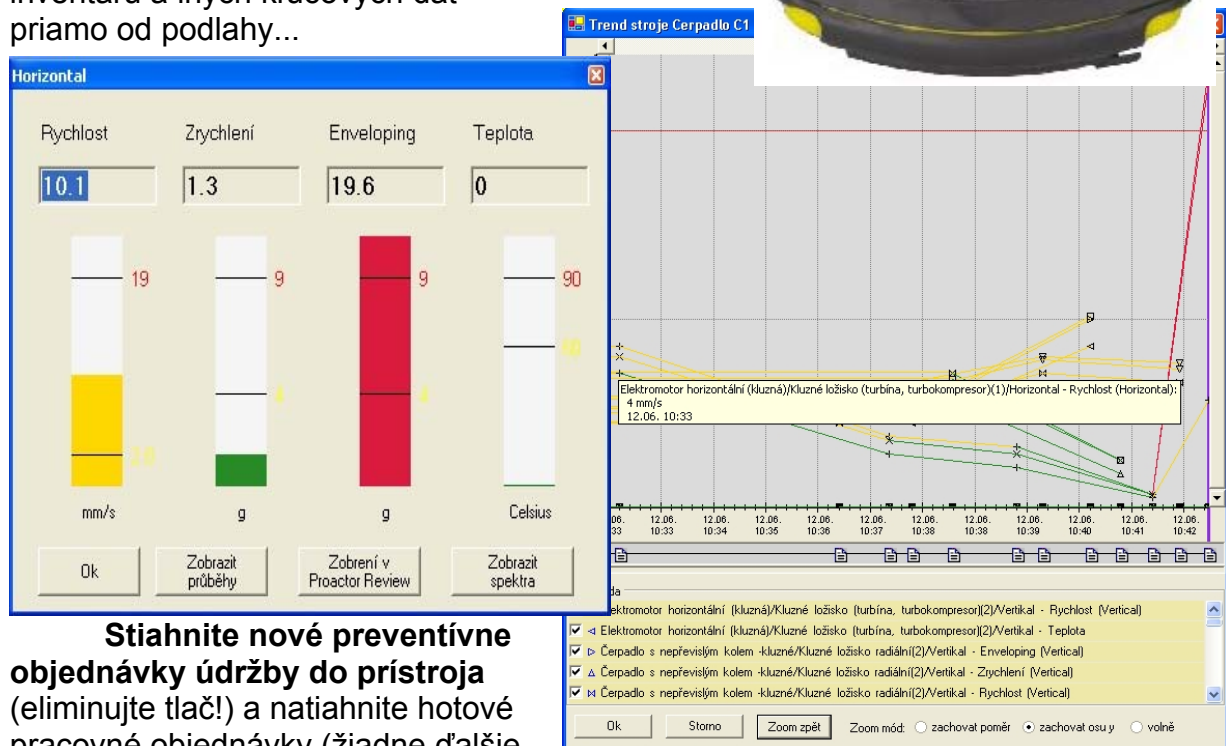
priamo od podlahy...

Horizontal

| Rychlost | Zrychlení | Enveloping | Teplota |
|---|---|---|---|
| 10.1 | 1.3 | 19.6 | 0 |

19
9
9
90
mm/s
g
g
Celsius

Ok
Zobrazit průběhy
Zobrení v Proactor Review
Zobrazit spektra

Stiahnite nové preventívne objednávky údržby do prístroja (eliminujte tlač!) a natiahnite hotové

Trend stroje Cerpadlo C1

Elektromotor horizontální (kluzná)/Kluzné ložisko (turbína, turbokompresor)(1)/Horizontal - Rychlost (Horizontal):
4 mm/s
12.06. 10:33

12.06. 10:33
12.06. 10:34
12.06. 10:35
12.06. 10:36
12.06. 10:37
12.06. 10:38
12.06. 10:38
12.06. 10:39
12.06. 10:40
12.06. 10:41
12.06. 10:42

lektromotor horizontální (kluzná)/Kluzné ložisko (turbína, turbokompresor)(2)/Vertikal - Rychlost (Vertical)
Elektromotor horizontální (kluzná)/Kluzné ložisko (turbína, turbokompresor)(2)/Vertikal - Teplota
Čerpadlo s nepřevislým kolem -kluzné/Kluzné ložisko radiální(2)/Vertikal - Enveloping (Vertical)
Čerpadlo s nepřevislým kolem -kluzné/Kluzné ložisko radiální(2)/Vertikal - Zrychlení (Vertical)
Čerpadlo s nepřevislým kolem -kluzné/Kluzné ložisko radiální(2)/Vertikal - Rychlost (Vertical)

Ok
Storno
Zoom zpět
Zoom mód: zachovat poměr zachovat osu y volně